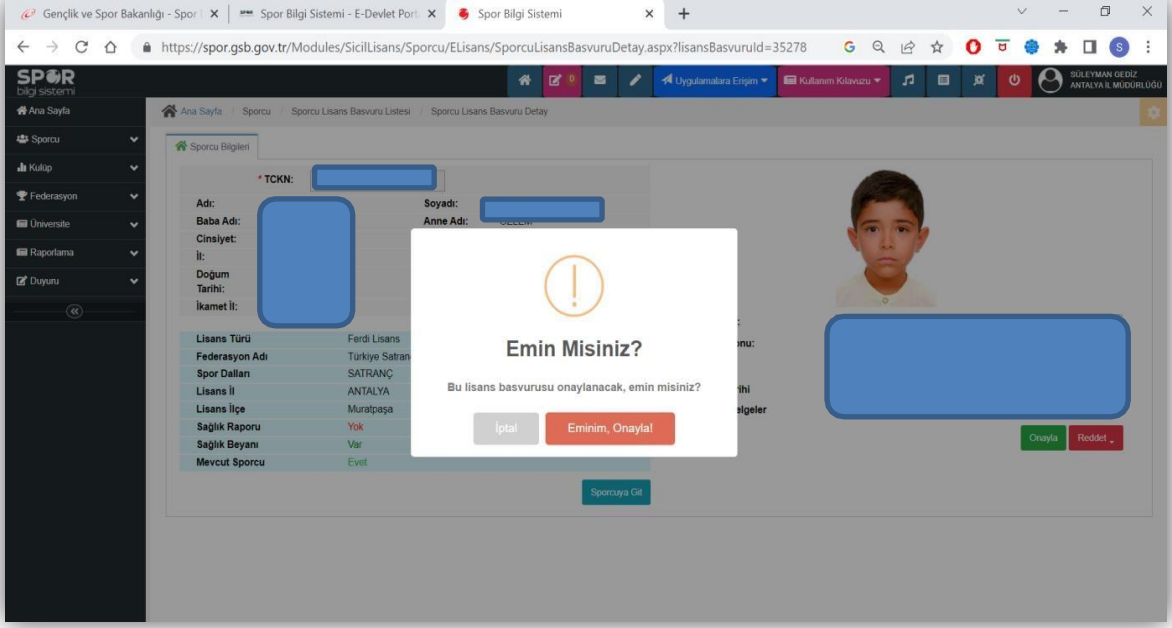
Gençlik ve Spor Bakanlığı - Spor | Spor Bilgi Sistemi - E-Devlet Port | Spor Bilgi Sistemi

https://spor.gsb.gov.tr/Modules/SicilLisans/Sporcu/ELisans/SporcuLisansBasvuruDetay.aspx?lisansBasvuruId=35278

SPOR bilgi sistemi

0 Uygulamalara Erişim Kullanım Kılavuzu SÜLEYMAN GEDİZ ANTALYA İL MÜDÜRLÜĞÜ

Ana Sayfa
Sporcu
Kulüp
Federasyon
Üniversite
Raporlama
Duyuru

Ana Sayfa / Sporcu / Sporcu Lisans Basvuru Listesi / Sporcu Lisans Basvuru Detay

Sporcu Bilgileri

* TCKN:
Adı:
Soyadı:
Baba Adı:
Anne Adı:
Cinsiyet:
İl:
Doğum Tarihi:
İkamet İl:

| | |
|---|---|
| Lisans Türü | Ferdi Lisans |
| Federasyon Adı | Türkiye Satranç |
| Spor Dalları | SATRANÇ |
| Lisans İl | ANTALYA |
| Lisans İlçe | Muratpaşa |
| Sağlık Raporu | Yok |
| Sağlık Beyanı | Var |
| Mevcut Sporcu | Evet |

Sporcuya Git

onu:
rihi
elgeler

Onayla Reddet

Emin Misiniz?

Bu lisans basvurusu onaylanacak, emin misiniz?

İptal Eminim, Onayla!